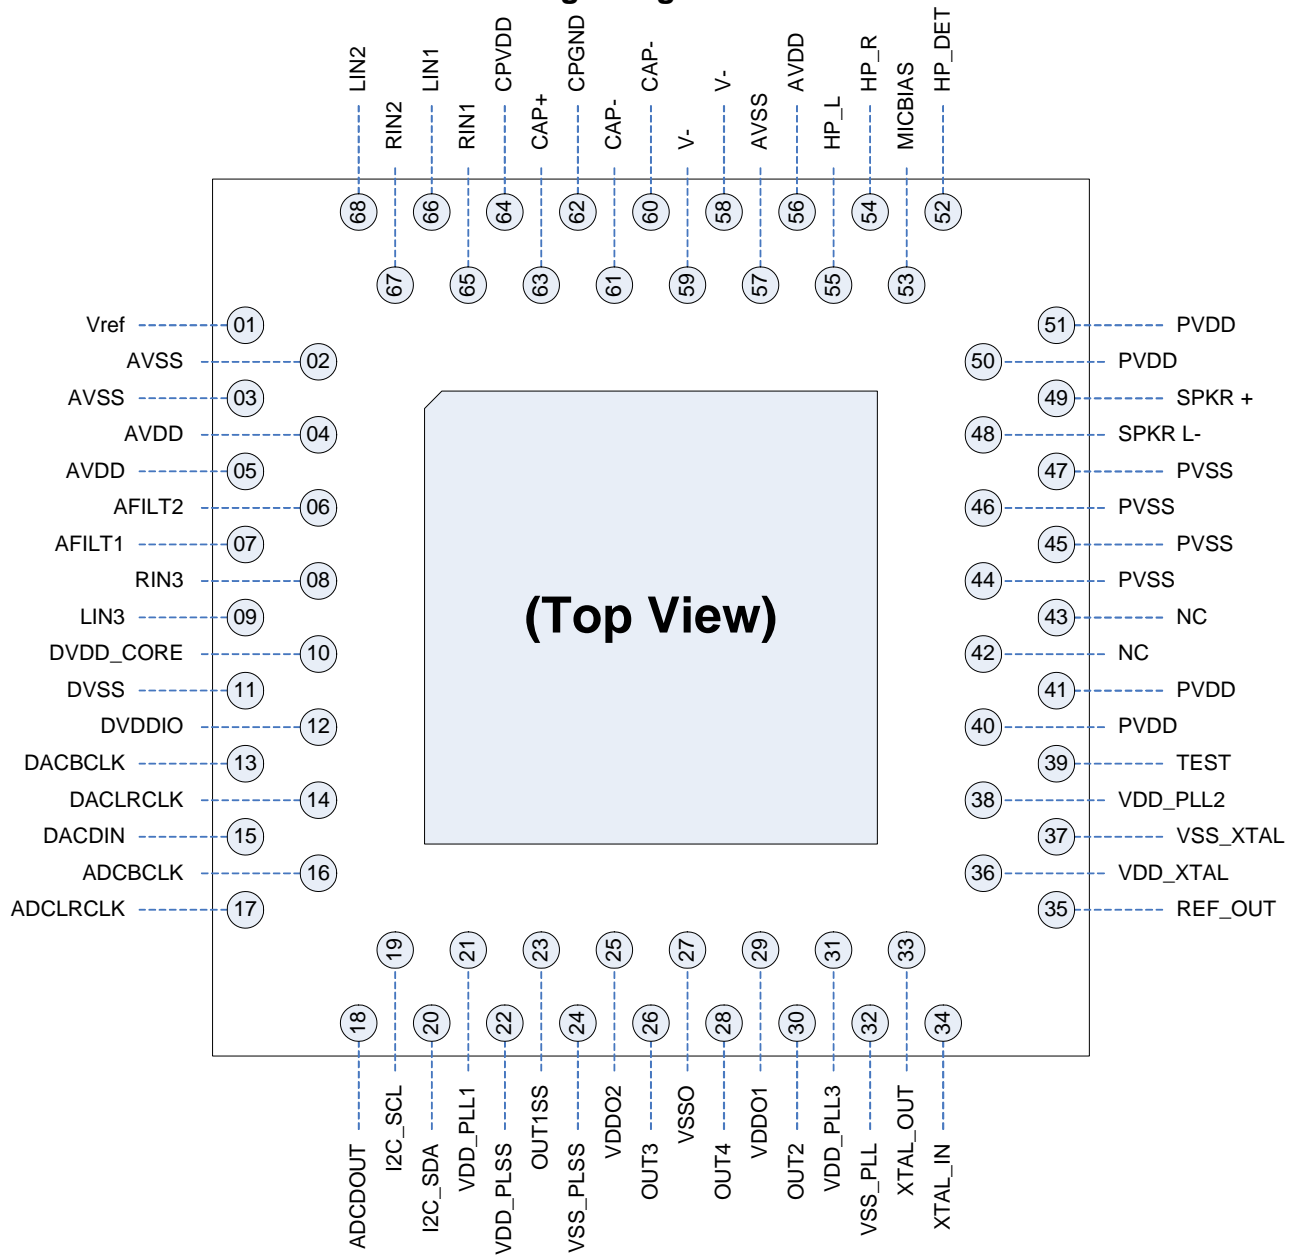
LIN2
RIN2
LIN1
RIN1
CPVDD
CAP+
CPGND
CAP-
CAP-
V-
V-
AVSS
AVDD
HP_L
HP_R
MICBIAS
HP_DET

68
67
66
65
64
63
62
61
60
59
58
57
56
55
54
53
52

Vref 01
AVSS 02
AVSS 03
AVDD 04
AVDD 05
AFILT2 06
AFILT1 07
RIN3 08
LIN3 09
DVDD_CORE 10
DVSS 11
DVDDIO 12
DACBCLK 13
DACLRCLK 14
DACDIN 15
ADCBCLK 16
ADCLRCLK 17

51 PVDD
50 PVDD
49 SPKR +
48 SPKR L-
47 PVSS
46 PVSS
45 PVSS
44 PVSS
43 NC
42 NC
41 PVDD
40 PVDD
39 TEST
38 VDD_PLL2
37 VSS_XTAL
36 VDD_XTAL
35 REF_OUT

(Top View)

18
19
20
21
22
23
24
25
26
27
28
29
30
31
32
33
34

ADCDOUT
I2C_SCL
I2C_SDA
VDD_PLL1
VDD_PLSS
OUT1SS
VSS_PLSS
VDDO2
OUT3
VSSO
OUT4
VDDO1
OUT2
VDD_PLL3
VSS_PLL
XTAL_OUT
XTAL_IN